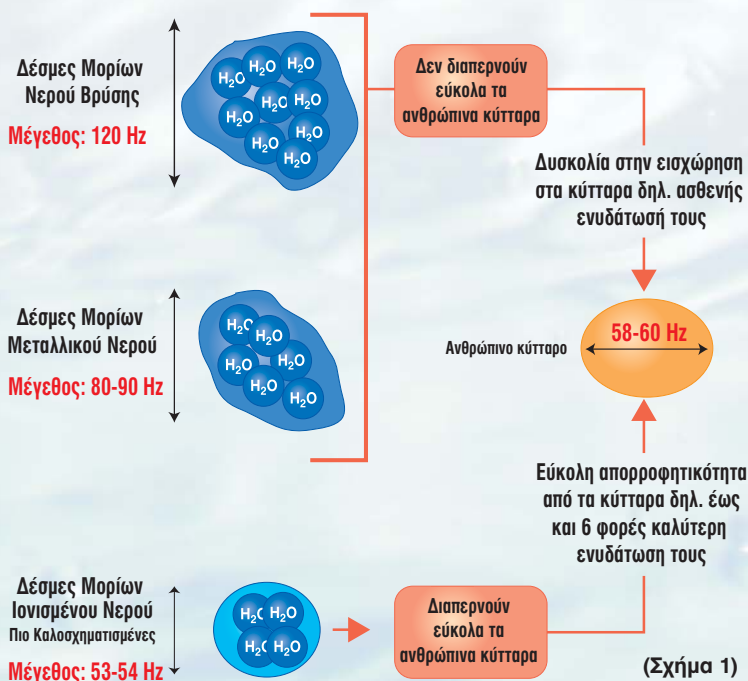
Δέσμες Μορίων Νερού Βρύσης

Μέγεθος: 120 Hz

$H_2O$ $H_2O$ $H_2O$ $H_2O$ $H_2O$ $H_2O$ $H_2O$ $H_2O$ $H_2O$ $H_2O$

Δεν διαπερνούν εύκολα τα ανθρώπινα κύτταρα

Δυσκολία στην εισχώρηση στα κύτταρα δηλ. ασθενής ενυδάτωσή τους

Δέσμες Μορίων Μεταλλικού Νερού

Μέγεθος: 80-90 Hz

$H_2O$ $H_2O$ $H_2O$ $H_2O$ $H_2O$ $H_2O$ $H_2O$

Ανθρώπινο κύτταρο

58-60 Hz

Εύκολη απορροφητικότητα από τα κύτταρα δηλ. έως και 6 φορές καλύτερη ενυδάτωση τους

Δέσμες Μορίων Ιονισμένου Νερού
Πιο Καλοσχηματισμένες

Μέγεθος: 53-54 Hz

$H_2O$ $H_2O$ $H_2O$ $H_2O$

Διαπερνούν εύκολα τα ανθρώπινα κύτταρα

(Σχήμα 1)